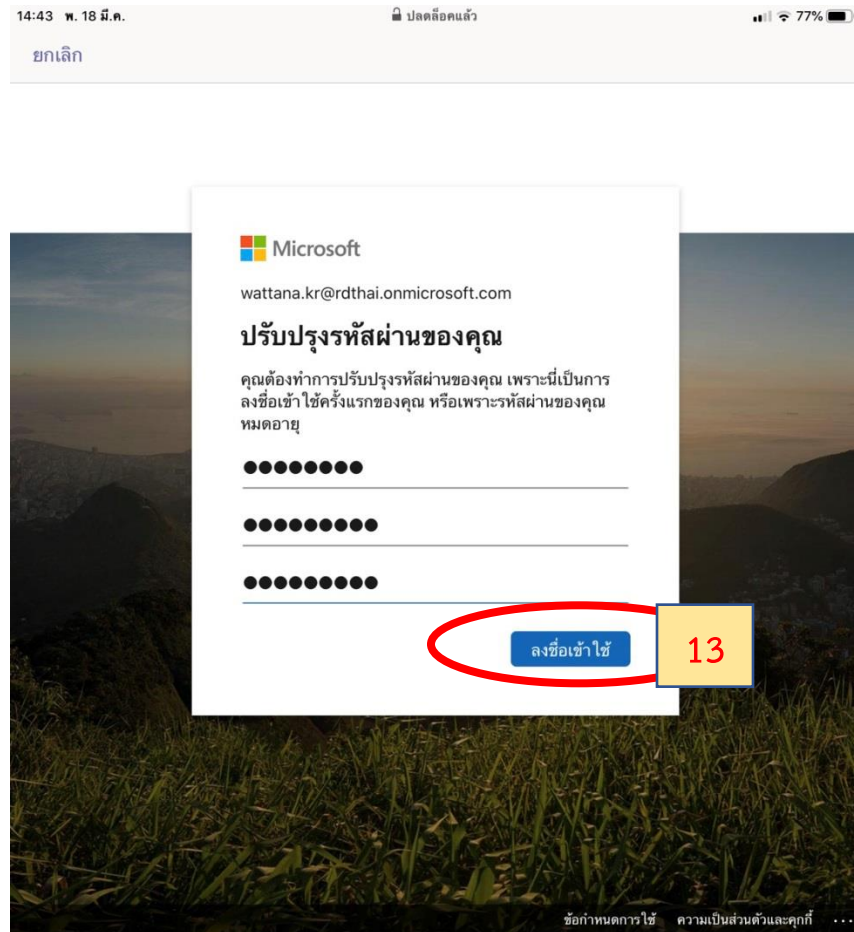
14:43 พ. 18 มี.ค.

ปลดล็อคแล้ว

77%

ยกเลิก

Microsoft

wattana.kr@rdthai.onmicrosoft.com

ปรับปรุงรหัสผ่านของคุณ

คุณต้องทำการปรับปรุงรหัสผ่านของคุณ เพราะนี่เป็นการลงชื่อเข้าใช้ครั้งแรกของคุณ หรือเพราะรหัสผ่านของคุณหมดอายุ

●●●●●●●●

●●●●●●●●●

●●●●●●●●●

ลงชื่อเข้าใช้

13

ข้อกำหนดการใช้ ความเป็นส่วนตัวและคุกกี้ ...